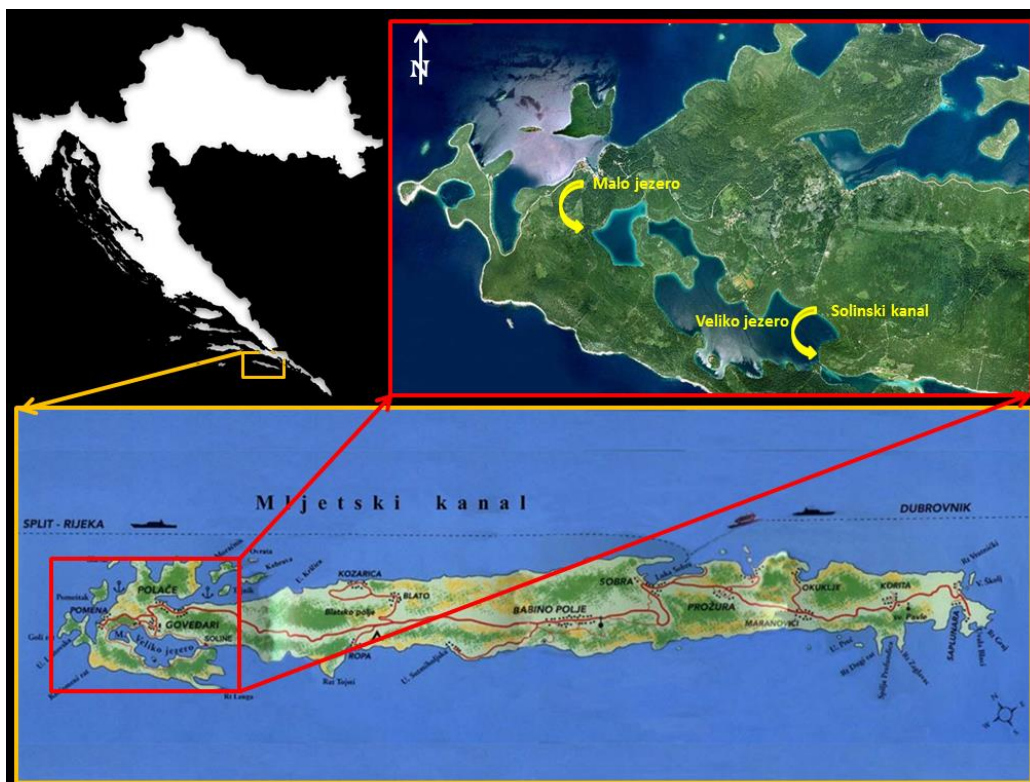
N

Malo jezero

Veliko jezero

Solinski kanal

Mljetski kanal

SPLIT - RIJEKA

DUBROVNIK

POMENA

POLAČE

GOVEĐARI

Veliko jezero

SOLINE

KOZARICA

BLATO

Blatsko polje

ROPA

BABINO POLJE

SOBRA

PROŽURA

MARANOVIĆI

OKUKLJE

KORITA

SAPLUNARA

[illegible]